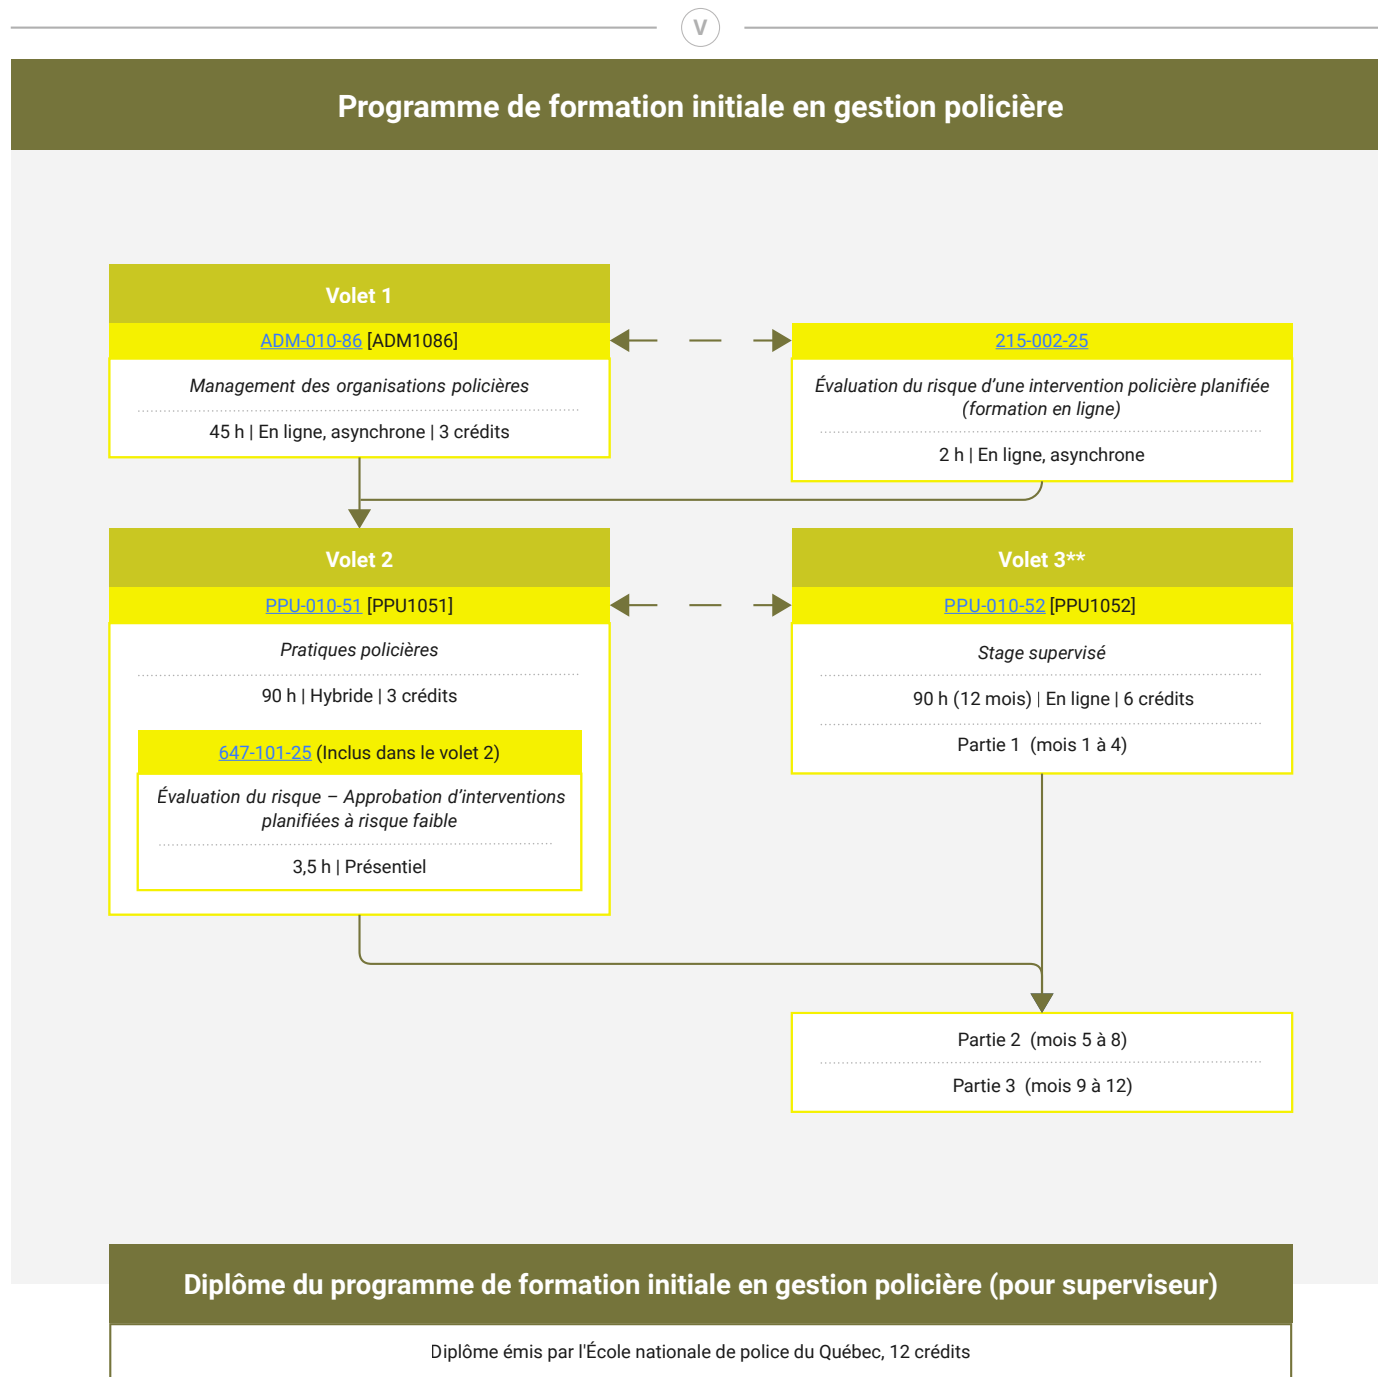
V

Programme de formation initiale en gestion policière

Volet 1

ADM-010-86 [ADM1086]

Management des organisations policières

45 h | En ligne, asynchrone | 3 crédits

215-002-25

Évaluation du risque d'une intervention policière planifiée (formation en ligne)

2 h | En ligne, asynchrone

Volet 2

PPU-010-51 [PPU1051]

Pratiques policières

90 h | Hybride | 3 crédits

647-101-25 (Inclus dans le volet 2)

Évaluation du risque – Approbation d'interventions planifiées à risque faible

3,5 h | Présentiel

Volet 3**

PPU-010-52 [PPU1052]

Stage supervisé

90 h (12 mois) | En ligne | 6 crédits

Partie 1 (mois 1 à 4)

Partie 2 (mois 5 à 8)

Partie 3 (mois 9 à 12)

Diplôme du programme de formation initiale en gestion policière (pour superviseur)

Diplôme émis par l'École nationale de police du Québec, 12 crédits